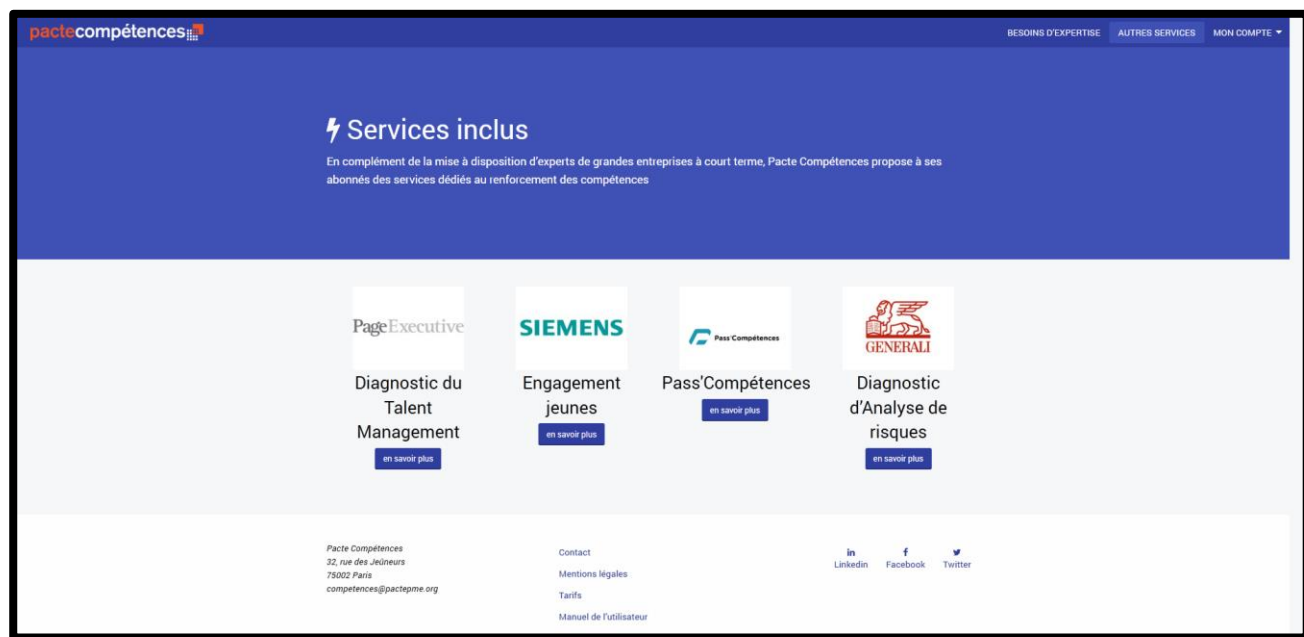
pactecompétences

BESOINS D'EXPERTISE AUTRES SERVICES MON COMPTE

Services inclus

En complément de la mise à disposition d'experts de grandes entreprises à court terme, Pacte Compétences propose à ses abonnés des services dédiés au renforcement des compétences

PageExecutive

Diagnostic du Talent Management

en savoir plus

SIEMENS

Engagement jeunes

en savoir plus

Pass'Compétences

Pass'Compétences

en savoir plus

GENERALI

Diagnostic d'Analyse de risques

en savoir plus

Pacte Compétences
32, rue des Jeûneurs
75002 Paris
competences@pactepme.org

Contact
Mentions légales
Tarifs
Manuel de l'utilisateur

Linkedin Facebook Twitter